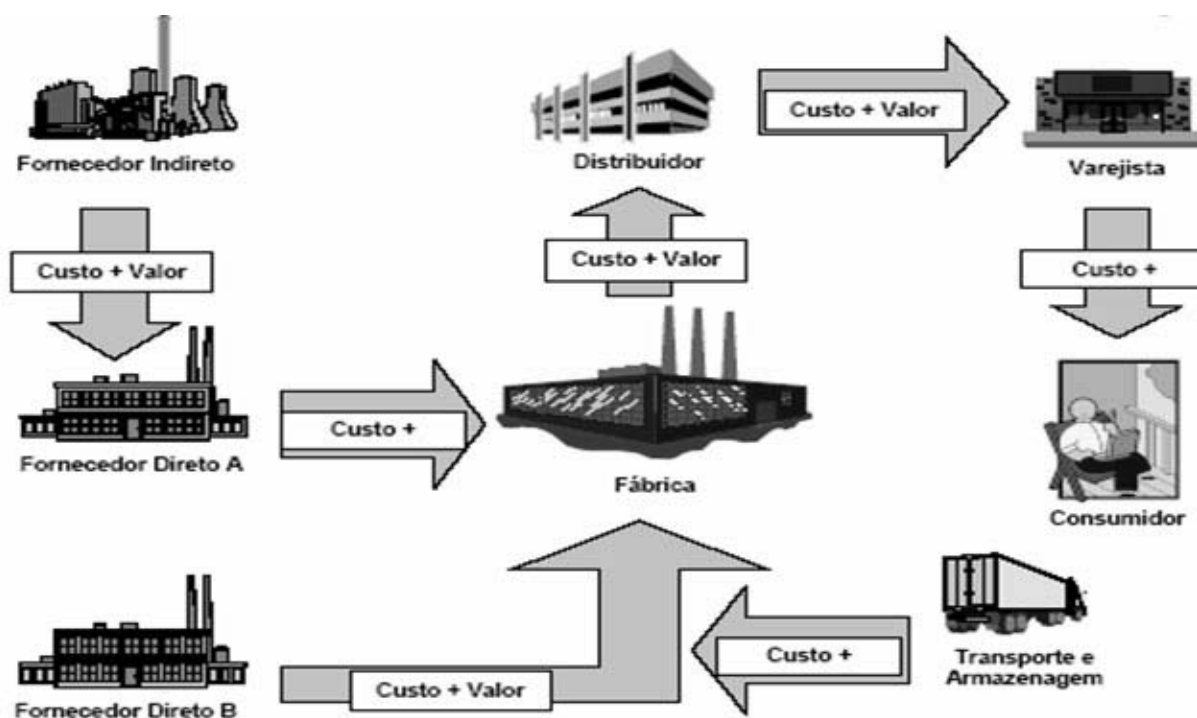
Fornecedor Indireto

Custo + Valor

Fornecedor Direto A

Custo +

Fábrica

Custo + Valor

Distribuidor

Custo + Valor

Varejista

Custo +

Consumidor

Transporte e Armazenagem

Custo +

Custo + Valor

Fornecedor Direto B